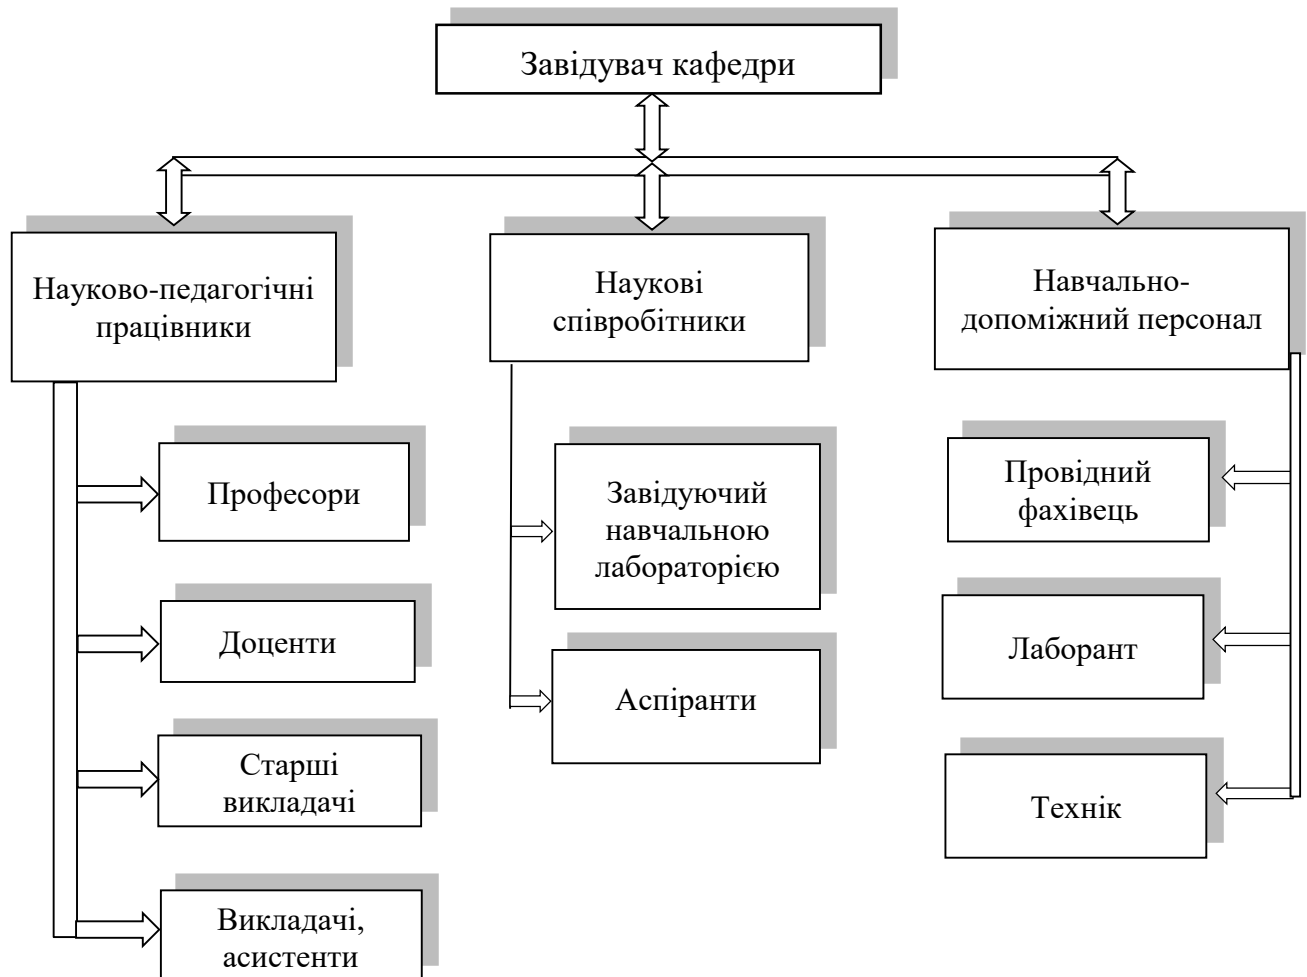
Завідувач кафедри

Науково-педагогічні працівники

Наукові співробітники

Навчально-допоміжний персонал

Професори

Доценти

Старші викладачі

Викладачі, асистенти

Завідуючий навчальною лабораторією

Аспіранти

Провідний фахівець

Лаборант

Технік